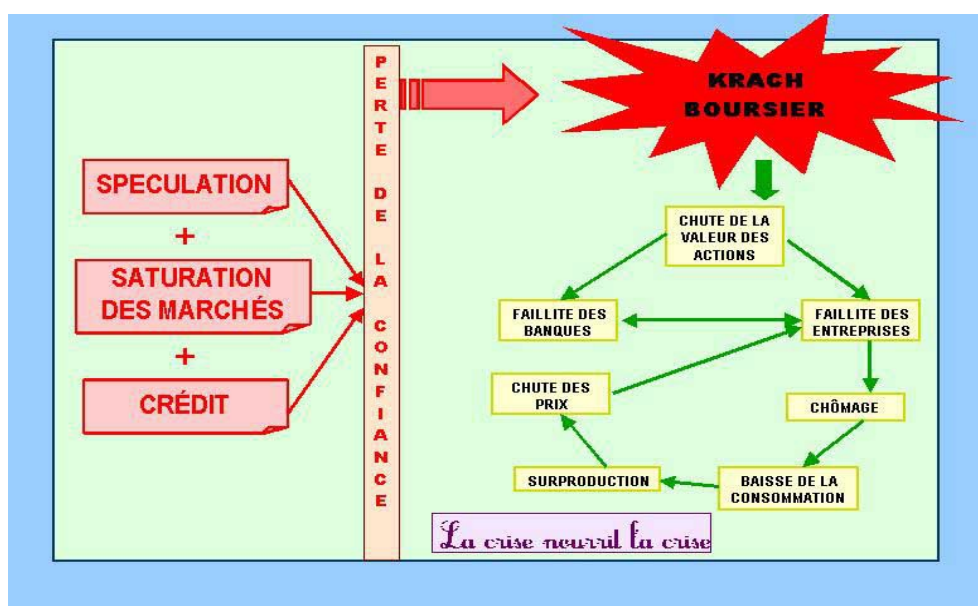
SPECULATION

+

SATURATION DES MARCHÉS

+

CRÉDIT

PERTE DE LA CONFIANCE

KRACH BOURSIER

CHUTE DE LA VALEUR DES ACTIONS

FAILLITE DES BANQUES

FAILLITE DES ENTREPRISES

CHÔMAGE

BAISSE DE LA CONSOMMATION

SURPRODUCTION

CHUTE DES PRIX

La crise nourrit la crise